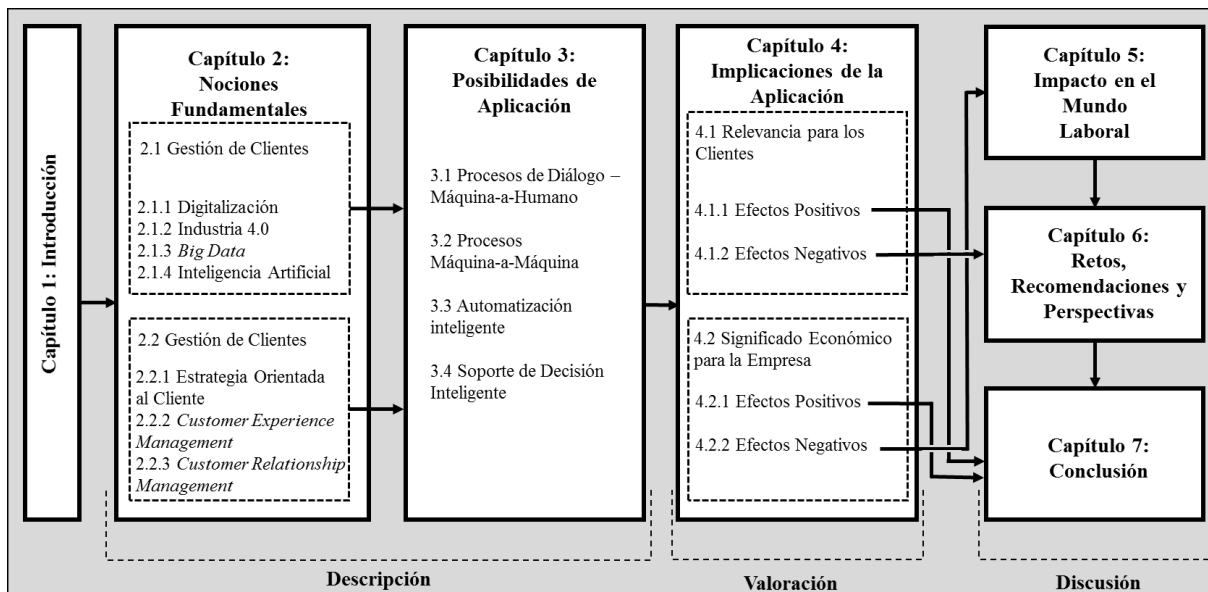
Capítulo 1: Introducción

Capítulo 2: Nociones Fundamentales

2.1 Gestión de Clientes

2.1.1 Digitalización
2.1.2 Industria 4.0
2.1.3 Big Data
2.1.4 Inteligencia Artificial

2.2 Gestión de Clientes

2.2.1 Estrategia Orientada al Cliente
2.2.2 Customer Experience Management
2.2.3 Customer Relationship Management

Capítulo 3: Posibilidades de Aplicación

3.1 Procesos de Diálogo – Máquina-a-Humano

3.2 Procesos Máquina-a-Máquina

3.3 Automatización inteligente

3.4 Soporte de Decisión Inteligente

Capítulo 4: Implicaciones de la Aplicación

4.1 Relevancia para los Clientes

4.1.1 Efectos Positivos

4.1.2 Efectos Negativos

4.2 Significado Económico para la Empresa

4.2.1 Efectos Positivos

4.2.2 Efectos Negativos

Capítulo 5: Impacto en el Mundo Laboral

Capítulo 6: Retos, Recomendaciones y Perspectivas

Capítulo 7: Conclusión

Descripción

Valoración

Discusión